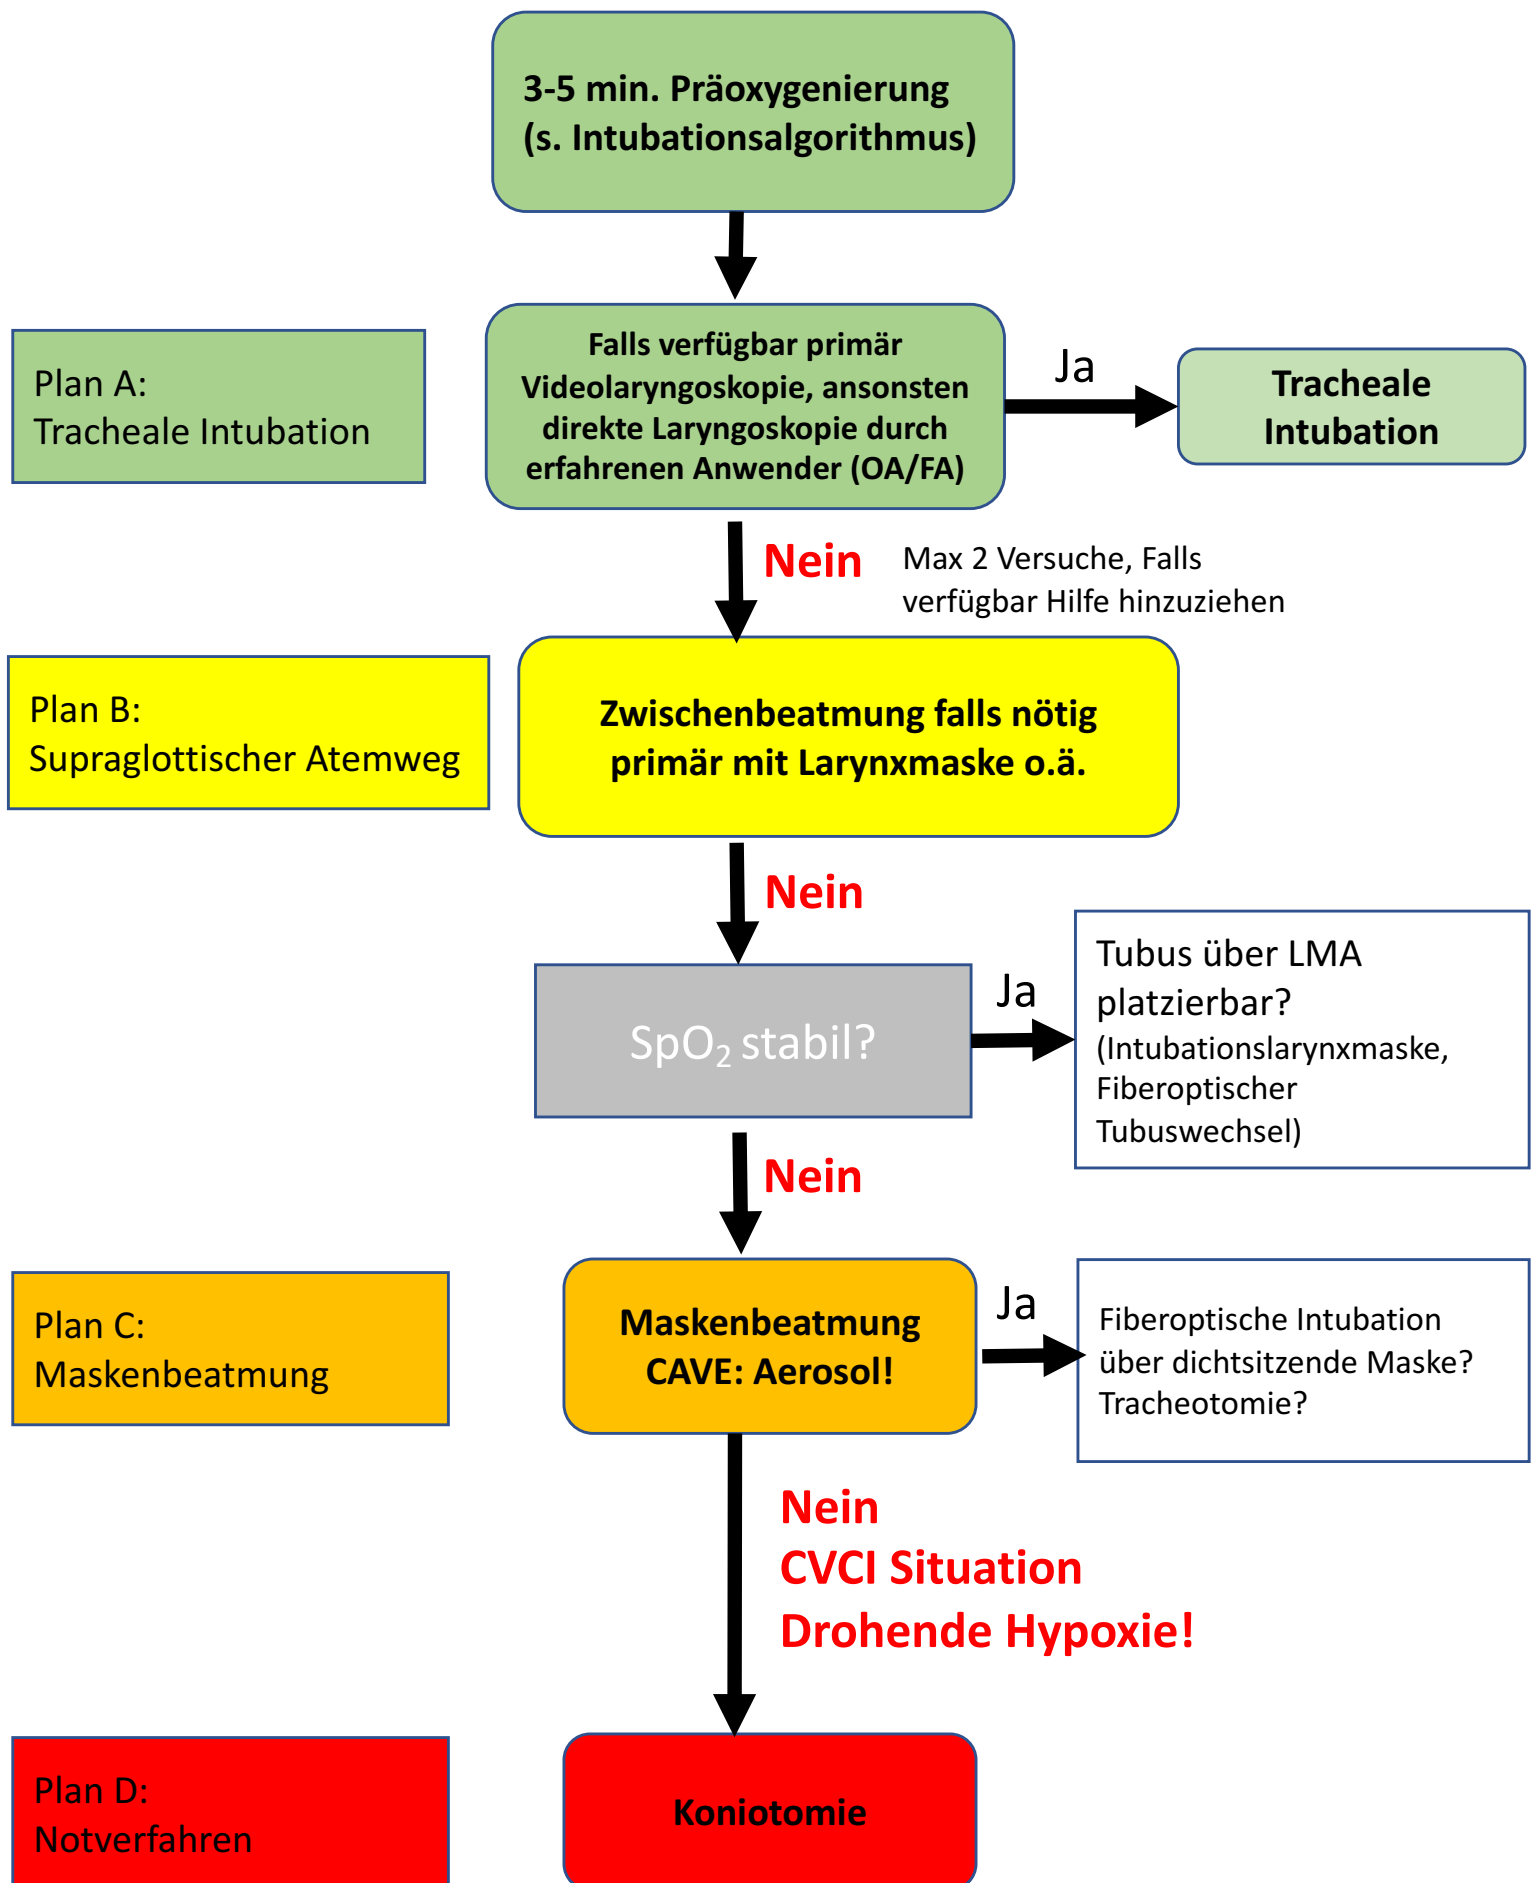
3-5 min. Präoxygenierung
(s. Intubationsalgorithmus)

Plan A:
Tracheale Intubation

Falls verfügbar primär Videolaryngoskopie, ansonsten direkte Laryngoskopie durch erfahrenen Anwender (OA/FA)

Ja

Tracheale Intubation

Nein

Max 2 Versuche, Falls verfügbar Hilfe hinzuziehen

Plan B:
Supraglottischer Atemweg

Zwischenbeatmung falls nötig primär mit Larynxmaske o.ä.

Nein

$SpO_2$ stabil?

Ja

Tubus über LMA platzierbar?
(Intubationslarynxmaske, Fiberoptischer Tubuswechsel)

Nein

Plan C:
Maskenbeatmung

Maskenbeatmung
CAVE: Aerosol!

Ja

Fiberoptische Intubation über dichtsitzende Maske?
Tracheotomie?

Nein
CVCI Situation
Drohende Hypoxie!

Plan D:
Notverfahren

Koniotomie